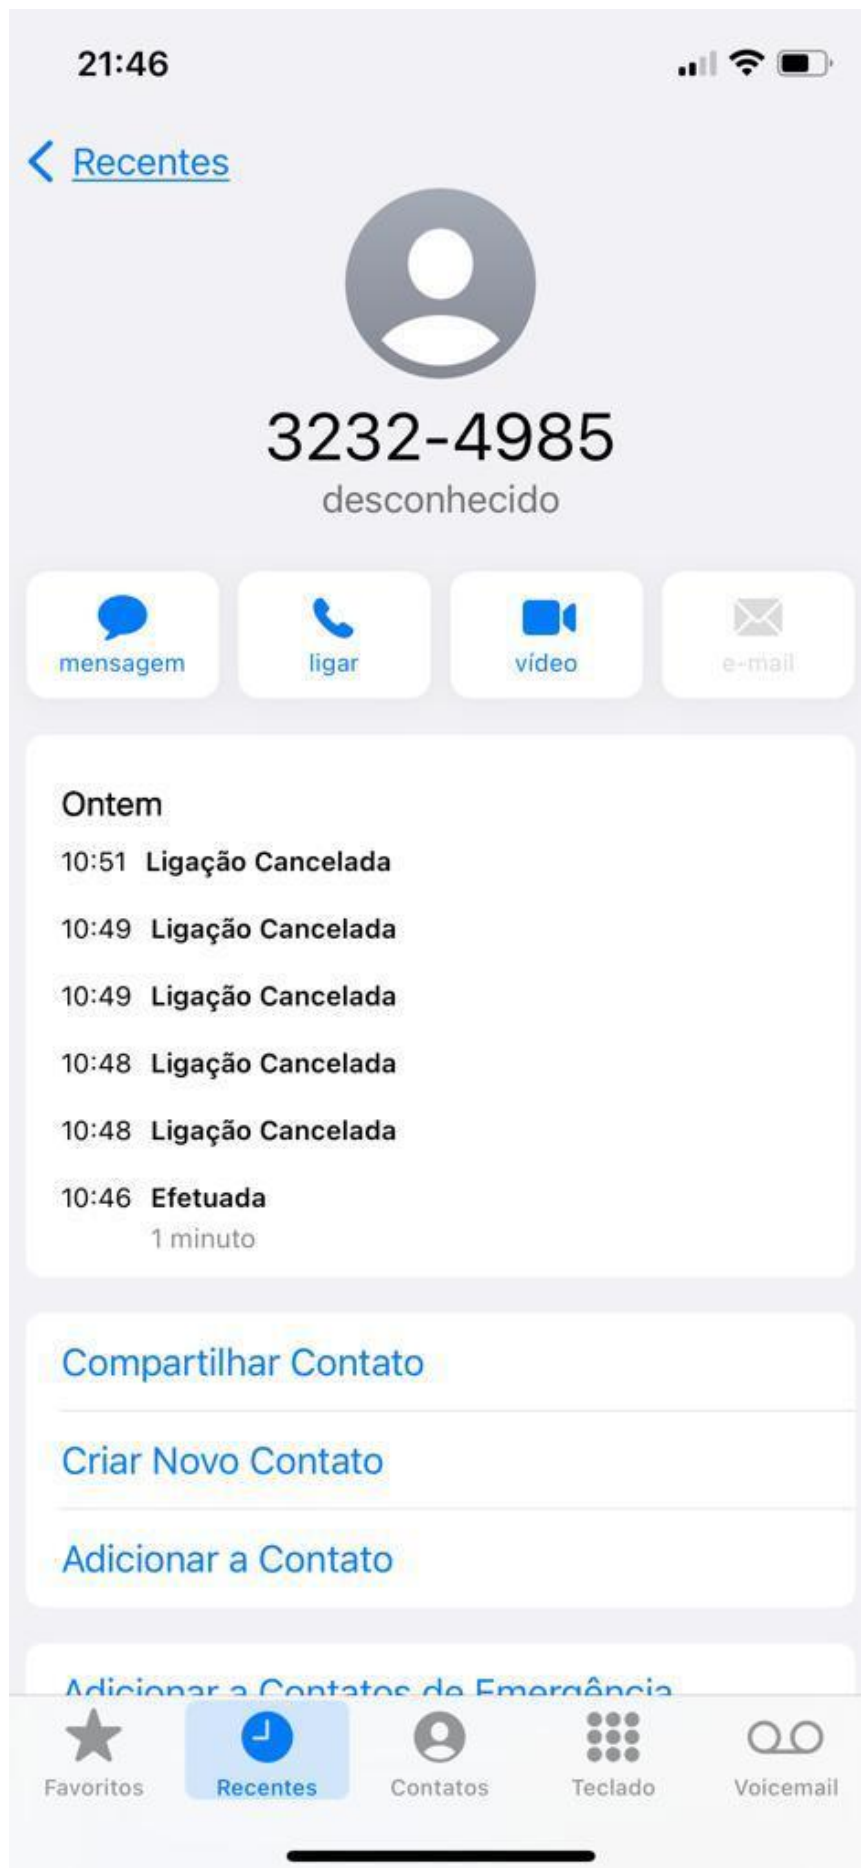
21:46

Recentes

3232-4985
desconhecido

mensagem
ligar
vídeo
e-mail

Ontem
10:51 Ligação Cancelada
10:49 Ligação Cancelada
10:49 Ligação Cancelada
10:48 Ligação Cancelada
10:48 Ligação Cancelada
10:46 Efetuada
1 minuto

Compartilhar Contato
Criar Novo Contato
Adicionar a Contato

Adicionar a Contatos de Emergência

Favoritos
Recentes
Contatos
Teclado
Voicemail